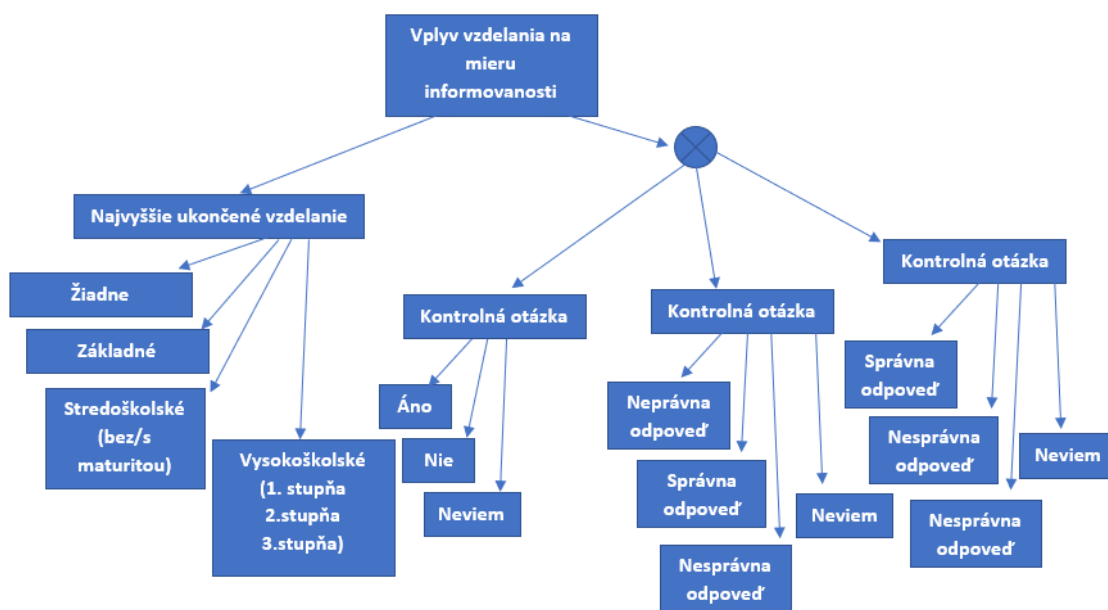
Vplyv vzdelania na mieru informovanosti

Najvyššie ukončené vzdelanie

Žiadne

Základné

Stredoškolské (bez/s maturitou)

Vysokoškolské (1. stupňa 2.stupňa 3.stupňa)

Kontrolná otázka

Áno

Nie

Neviem

Kontrolná otázka

Neprávna odpoveď

Správna odpoveď

Nesprávna odpoveď

Neviem

Kontrolná otázka

Správna odpoveď

Nesprávna odpoveď

Neviem

Nesprávna odpoveď